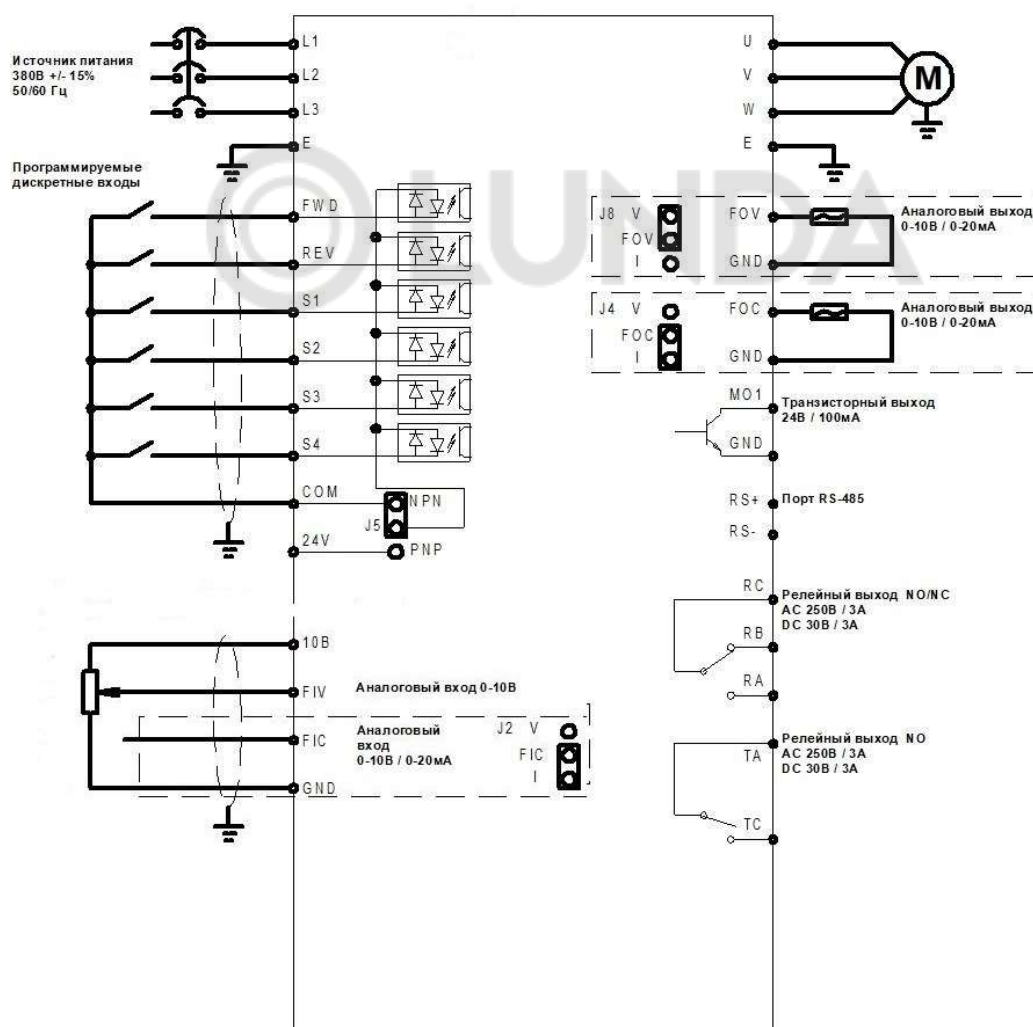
Источник питания
380В +/- 15%
50/60 Гц

L1
L2
L3
E

Программируемые дискретные входы

FWD
REV
S1
S2
S3
S4
COM
24V
NPN
J5
PNP

©LUNDA

U
V
W
E
M

J8 V
FOV
I
FOV
GND
Аналоговый выход 0-10В / 0-20мА

J4 V
FOC
I
FOC
GND
Аналоговый выход 0-10В / 0-20мА

MO1
Транзисторный выход 24В / 100мА
GND

RS+
Порт RS-485
RS-

RC
Релейный выход NO/NC
AC 250В / 3А
DC 30В / 3А
RB
RA

10В
FIV
Аналоговый вход 0-10В
FIC
Аналоговый вход 0-10В / 0-20мА
J2 V
FIC
I
GND

Релейный выход NO
AC 250В / 3А
DC 30В / 3А
TA
TC